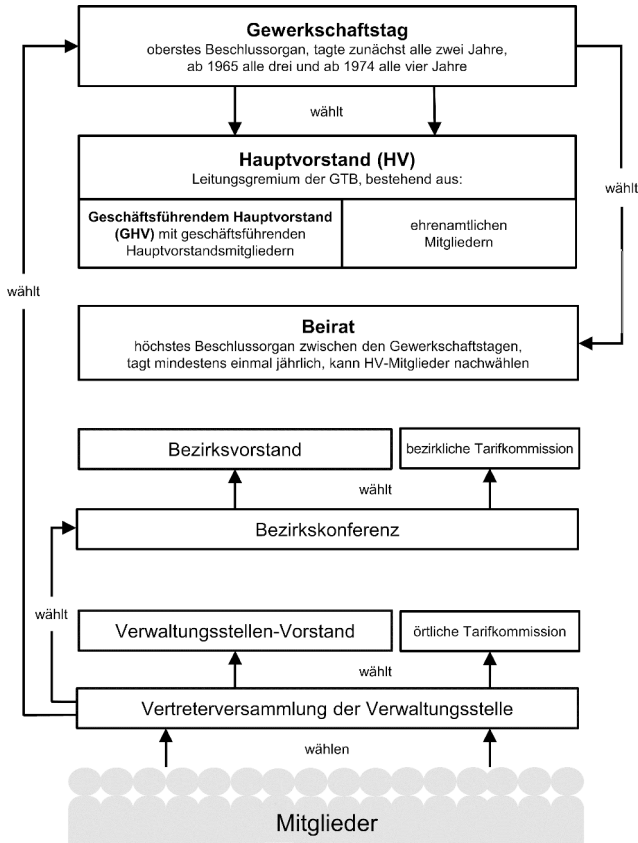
**Gewerkschaftstag**
oberstes Beschlussorgan, tagte zunächst alle zwei Jahre, ab 1965 alle drei und ab 1974 alle vier Jahre

wählt

**Hauptvorstand (HV)**
Leitungsgremium der GTB, bestehend aus:

**Geschäftsführendem Hauptvorstand (GHV)** mit geschäftsführenden Hauptvorstandsmitgliedern

ehrenamtlichen Mitgliedern

wählt

wählt

**Beirat**
höchstes Beschlussorgan zwischen den Gewerkschaftstagen, tagt mindestens einmal jährlich, kann HV-Mitglieder nachwählen

Bezirksvorstand

bezirkliche Tarifkommission

wählt

Bezirkskonferenz

wählt

Verwaltungsstellen-Vorstand

örtliche Tarifkommission

wählt

Vertreterversammlung der Verwaltungsstelle

wählen

Mitglieder